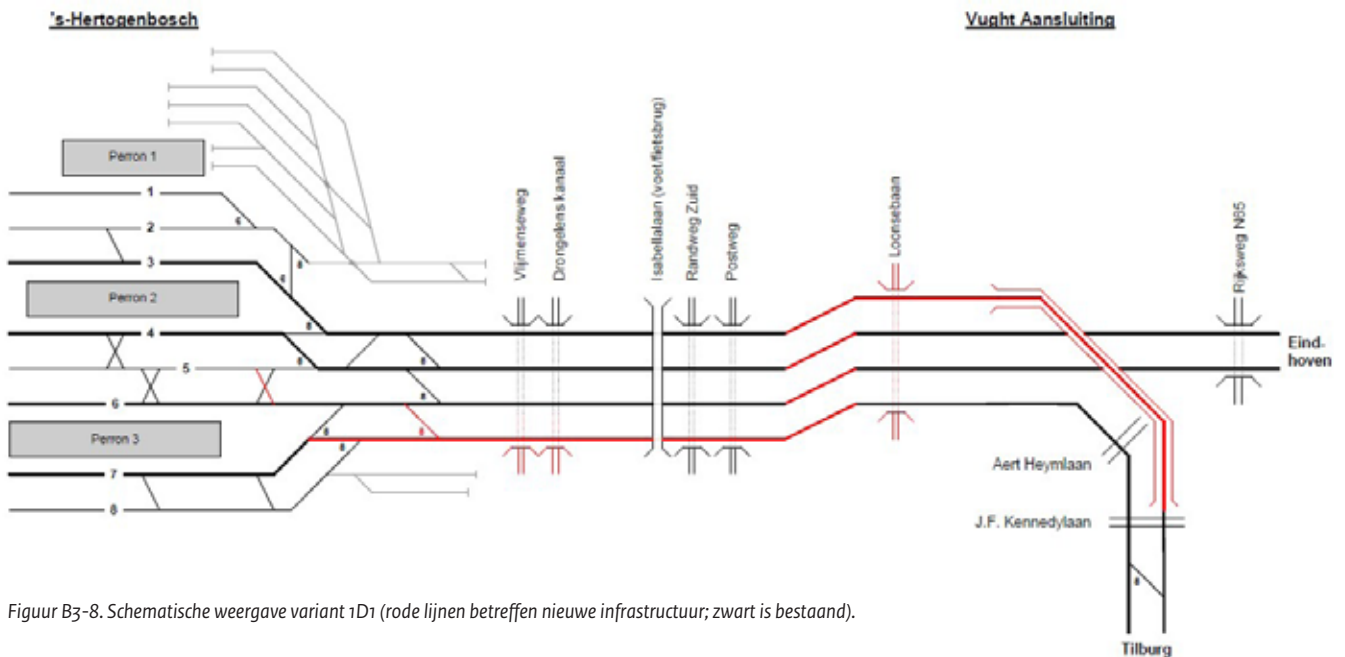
's-Hertogenbosch

Vught Aansluiting

Perron 1

Perron 2

Perron 3

1

2

3

4

5

6

7

8

6

6

8

8

6

6

8

8

8

Vlijmenseweg

Drongelens kanaal

Isabellalaan (voetfietsbrug)

Randweg Zuid

Postweg

Loonsebaan

Rijksweg N65

Eindhoven

Aert Heymlaan

J.F. Kennedylaan

8

Tilburg

Figuur B3-8. Schematische weergave variant 1D1 (rode lijnen betreffen nieuwe infrastructuur; zwart is bestaand).